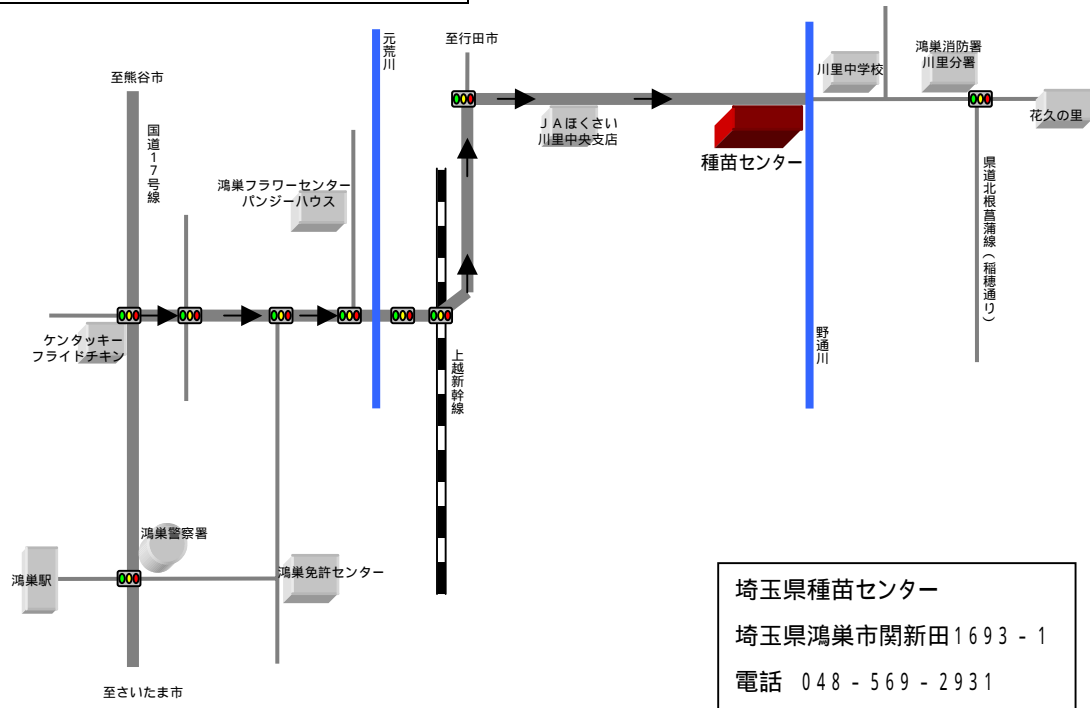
至熊谷市

国道17号線

元荒川

至行田市

JAほくさい
川里中央支店

種苗センター

川里中学校

鴻巣消防署
川里分署

花久の里

県道北根菖蒲線（稲穂通り）

鴻巣フラワーセンター
パンジーハウス

ケンタッキー
フライドチキン

上越新幹線

野通川

鴻巣警察署

鴻巣駅

鴻巣免許センター

至さいたま市

埼玉県種苗センター
埼玉県鴻巣市関新田1693－1
電話　048－569－2931